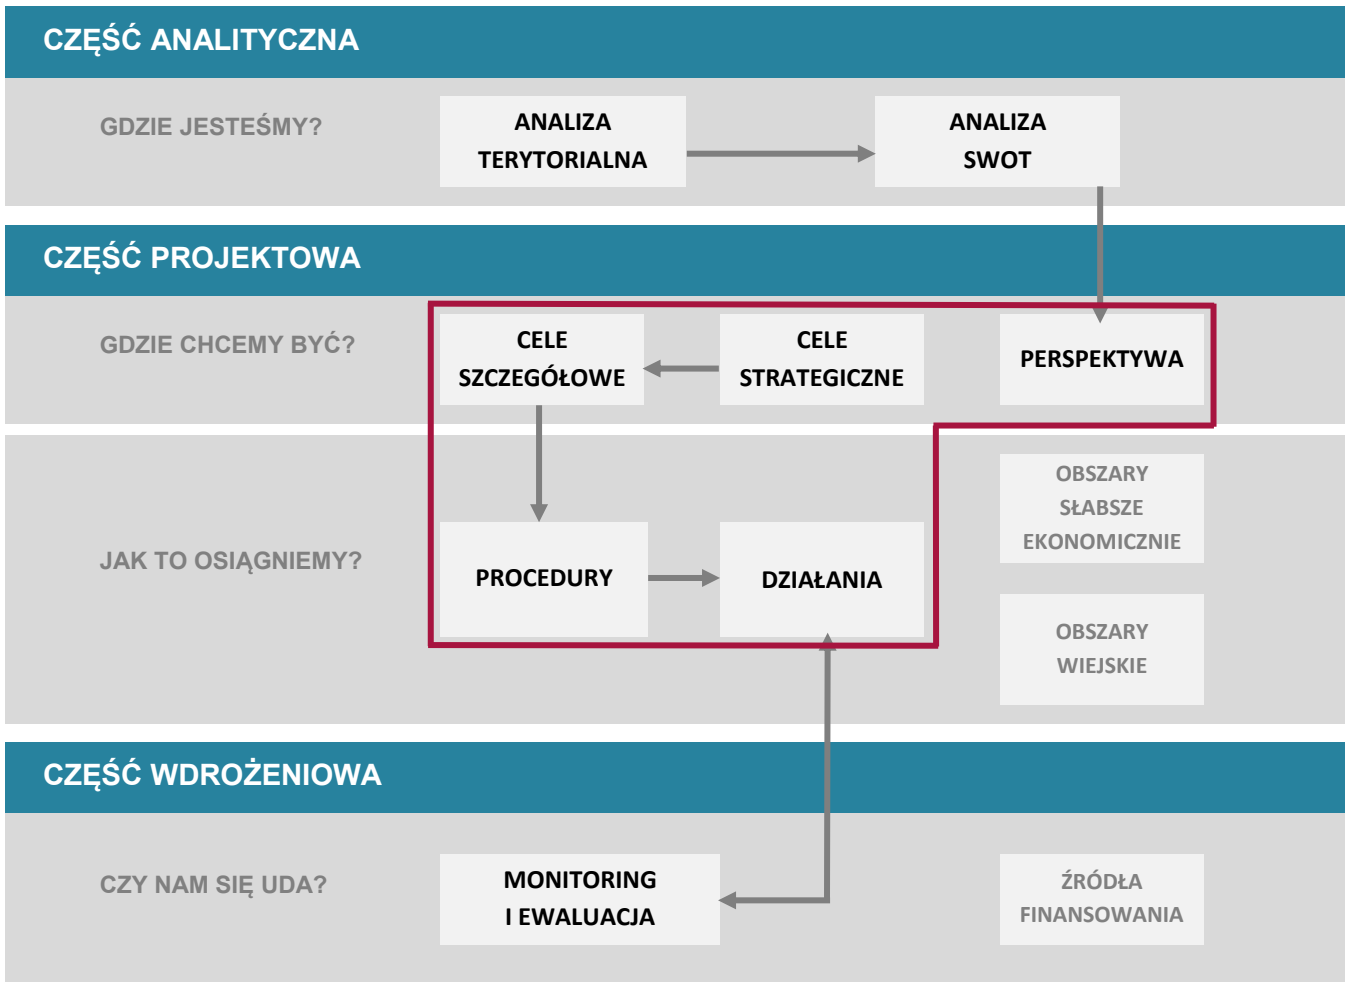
CZĘŚĆ ANALITYCZNA

GDZIE JESTEŚMY?

ANALIZA TERYTORIALNA

ANALIZA SWOT

CZĘŚĆ PROJEKTOWA

GDZIE CHCEMY BYĆ?

CELE SZCZEGÓŁOWE

CELE STRATEGICZNE

PERSPEKTYWA

JAK TO OSIĄGNIEMY?

OBSZARY SŁABSZE EKONOMICZNIE

PROCEDURY

DZIAŁANIA

OBSZARY WIEJSKIE

CZĘŚĆ WDROŻENIOWA

CZY NAM SIĘ UDA?

MONITORING I EWALUACJA

ŹRÓDŁA FINANSOWANIA